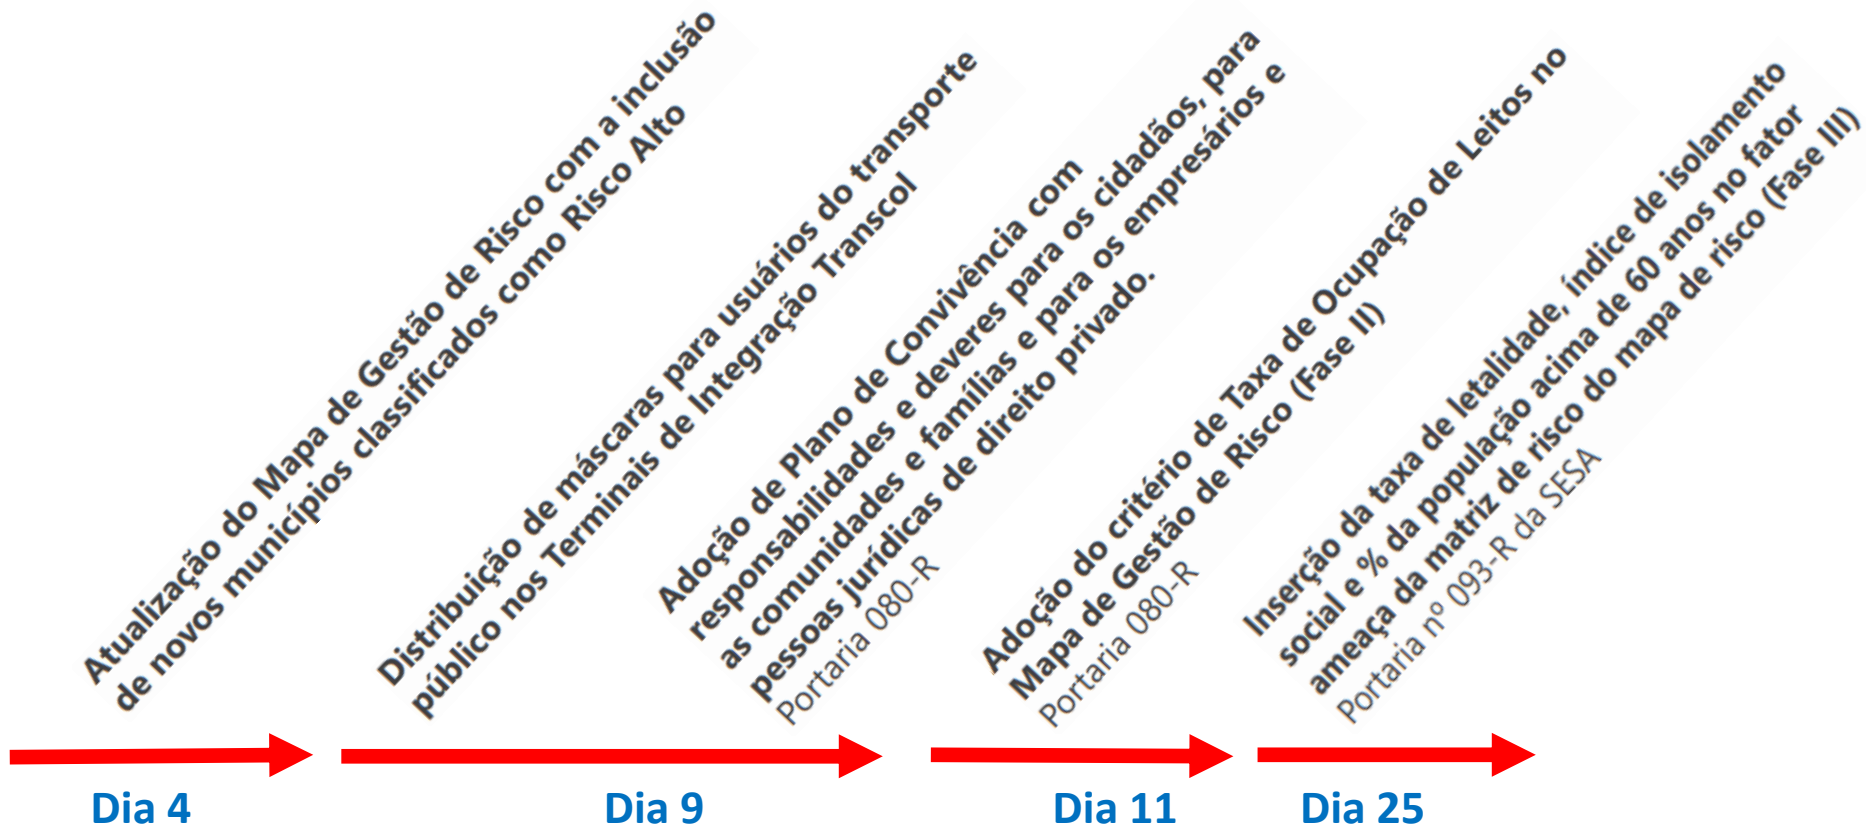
Atualização do Mapa de Gestão de Risco com a inclusão de novos municípios classificados como Risco Alto

Distribuição de máscaras para usuários do transporte público nos Terminais de Integração Transcol

Adoção de Plano de Convivência com responsabilidades e deveres para os cidadãos, para as comunidades e famílias e para os empresários e pessoas jurídicas de direito privado.
Portaria 080-R

Adoção do critério de Taxa de Ocupação de Leitos no Mapa de Gestão de Risco (Fase II)
Portaria 080-R

Inserção da taxa de letalidade, índice de isolamento social e % da população acima de 60 anos no fator ameaça da matriz de risco do mapa de risco (Fase III)
Portaria nº 093-R da SESA

Dia 4

Dia 9

Dia 11

Dia 25